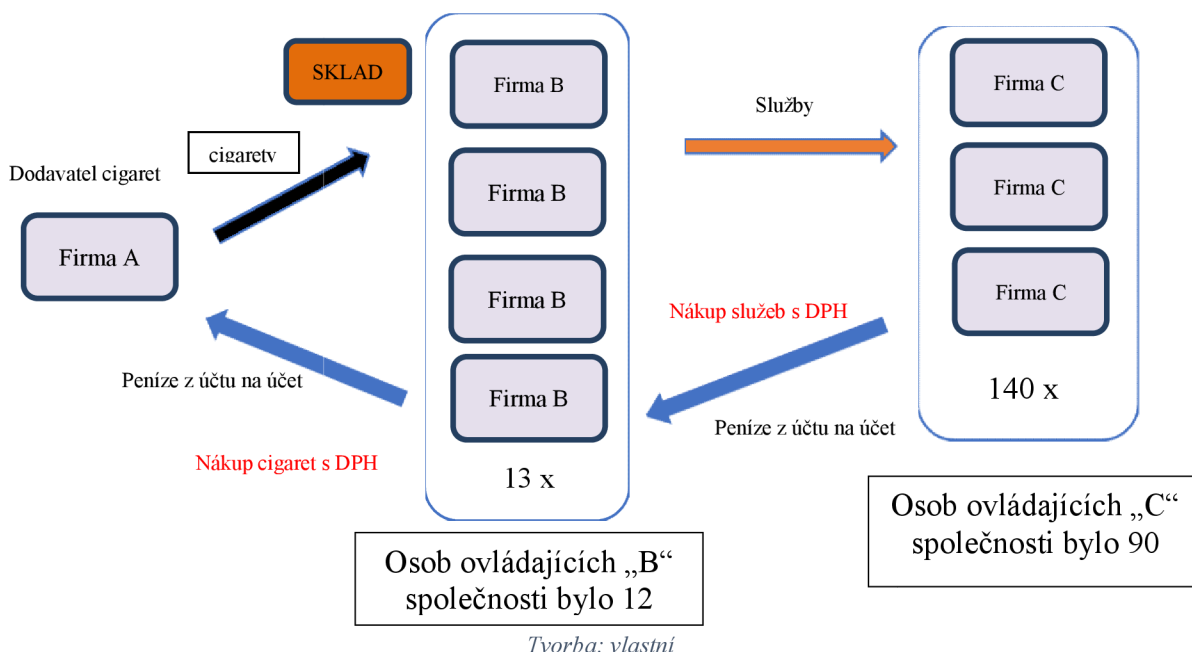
SKLAD

Firma B

Služby

Firma C

cigarety

Dodavatel cigaret

Firma B

Firma C

Firma A

Firma B

Firma C

Nákup služeb s DPH

Peníze z účtu na účet

Firma B

140 x

Peníze z účtu na účet

Nákup cigaret s DPH

13 x

Osob ovládajících „C“ společnosti bylo 90

Osob ovládajících „B“ společnosti bylo 12

Tvorba: vlastní